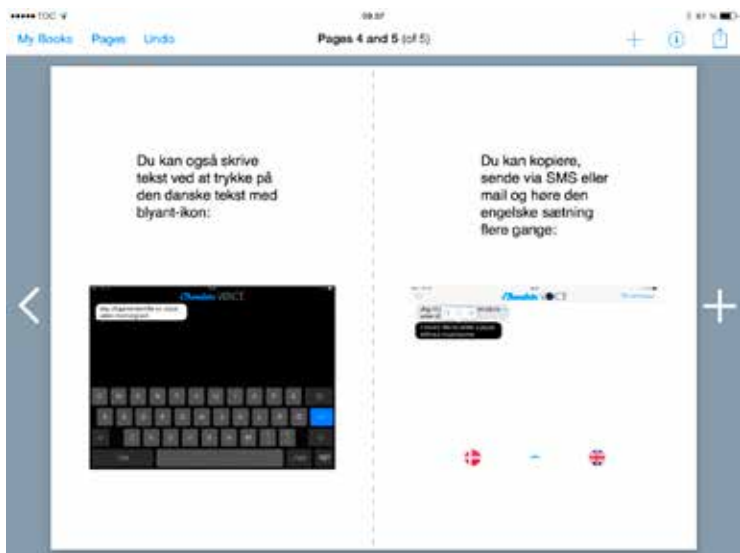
••••• TDC
09:37
87 %

My Books Pages Undo
Pages 4 and 5 (of 5)

Du kan også skrive tekst ved at trykke på den danske tekst med blyant-ikon:

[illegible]

Du kan kopiere, sende via SMS eller mail og høre den engelske sætning flere gange:

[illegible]